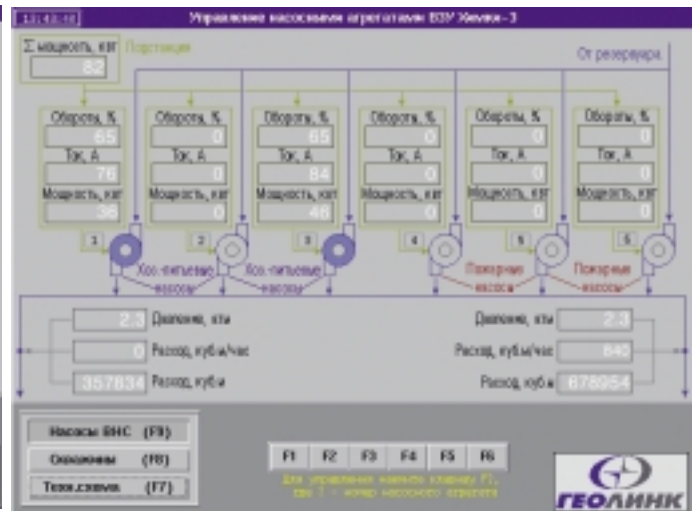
13:48:48

Управление насосными агрегатами ВЗУ Химки-3

Σ мощность, квт
82

Подстанция

От резервуара

Обороты, %
65
Ток, А
76
Мощность, квт
36

Обороты, %
0
Ток, А
0
Мощность, квт
0

Обороты, %
65
Ток, А
84
Мощность, квт
46

Обороты, %
0
Ток, А
0
Мощность, квт
0

Обороты, %
0
Ток, А
0
Мощность, квт
0

Обороты, %
0
Ток, А
0
Мощность, квт
0

1
2
3
4
5
5

Хоз-питьевые насосы
Хоз-питьевые насосы
Пожарные насосы
Пожарные насосы

2.3 Давление, кгс
0 Расход, куб.м/час
357834 Расход, куб.м

Давление, кгс 2.3
Расход, куб.м/час 840
Расход, куб.м 678954

Насосы ВНС (F9)
Скважины (F8)
Техн.схема (F7)

F1 F2 F3 F4 F5 F6

Для управления нажмите клавишу Fi, где i - номер насосного агрегата

ГЕОЛИНК